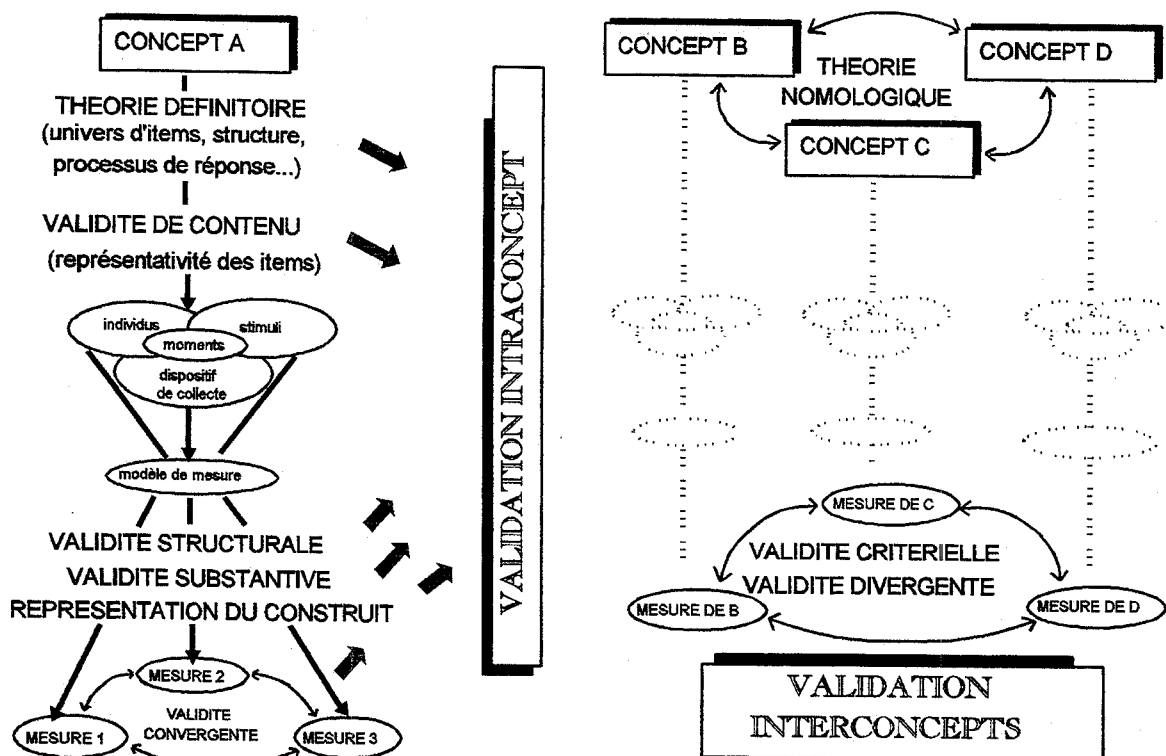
CONCEPT A

THEORIE DEFINITOIRE
(univers d'items, structure, processus de réponse...)

VALIDITE DE CONTENU
(représentativité des items)

individus

stimuli

moments

dispositif de collecte

modèle de mesure

VALIDITE STRUCTURALE
VALIDITE SUBSTANTIVE
REPRESENTATION DU CONSTRUIT

MESURE 2

MESURE 1

VALIDITE CONVERGENTE

MESURE 3

VALIDATION INTRACONCEPT

CONCEPT B

THEORIE NOMOLOGIQUE

CONCEPT D

CONCEPT C

MESURE DE C

VALIDITE CRITERIELLE
VALIDITE DIVERGENTE

MESURE DE B

MESURE DE D

VALIDATION INTERCONCEPTS